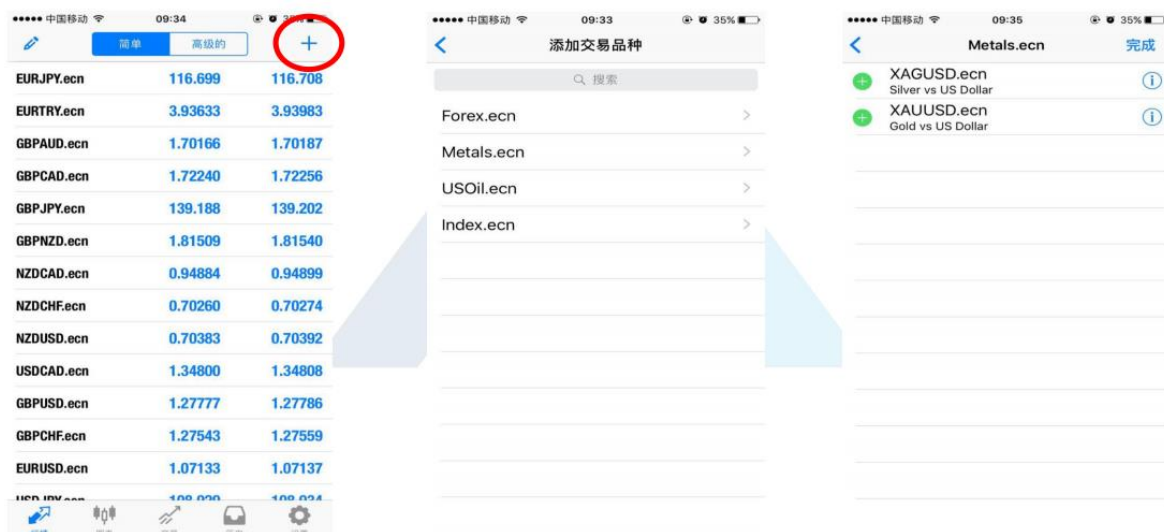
●●●●● 中国移动 09:34 35%

简单 高级的 +

| | | |
|---|---|---|
| EURJPY.ecn | 116.699 | 116.708 |
| EURTRY.ecn | 3.93633 | 3.93983 |
| GBPAUD.ecn | 1.70166 | 1.70187 |
| GBPCAD.ecn | 1.72240 | 1.72256 |
| GBPJPY.ecn | 139.188 | 139.202 |
| GBPNZD.ecn | 1.81509 | 1.81540 |
| NZDCAD.ecn | 0.94884 | 0.94899 |
| NZDCHF.ecn | 0.70260 | 0.70274 |
| NZDUSD.ecn | 0.70383 | 0.70392 |
| USDCAD.ecn | 1.34800 | 1.34808 |
| GBPUSD.ecn | 1.27777 | 1.27786 |
| GBPCHF.ecn | 1.27543 | 1.27559 |
| EURUSD.ecn | 1.07133 | 1.07137 |
| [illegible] | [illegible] | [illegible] |

●●●●● 中国移动 09:33 35%

添加交易品种

搜索

Forex.ecn

Metals.ecn

USOil.ecn

Index.ecn

●●●●● 中国移动 09:35 35%

Metals.ecn 完成

XAGUSD.ecn
Silver vs US Dollar

XAUUSD.ecn
Gold vs US Dollar